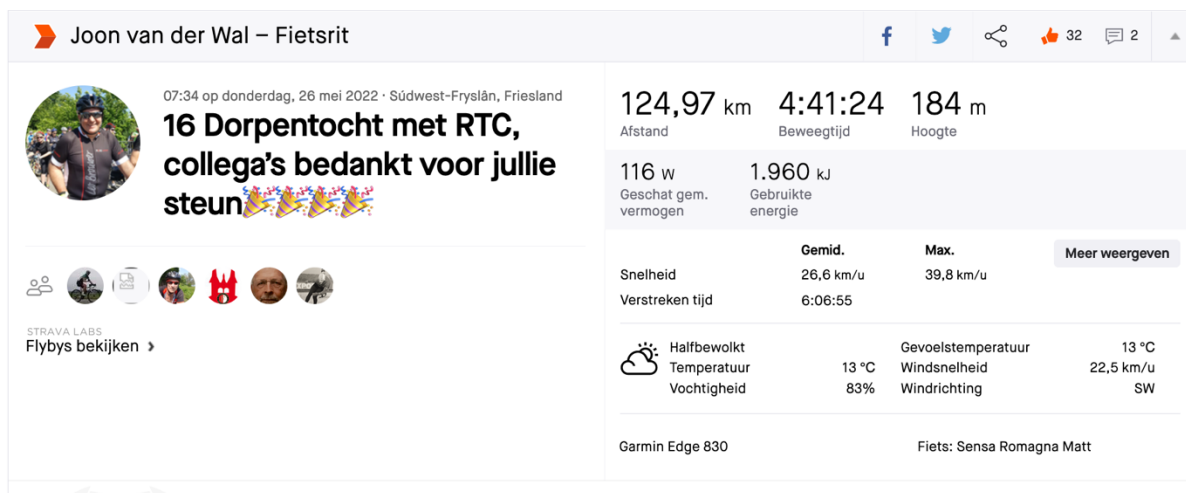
Joon van der Wal – Fietsrit

32 2

07:34 op donderdag, 26 mei 2022 · Súdwest-Fryslân, Friesland

16 Dorpentocht met RTC, collega's bedankt voor jullie steun🎉🎉🎉🎉

STRAVA LABS
Flybys bekijken ›

124,97 km
Afstand

4:41:24
Beweegtijd

184 m
Hoogte

116 W
Geschat gem. vermogen

1.960 kJ
Gebruikte energie

| | Gemid. | Max. |
|---|---|---|
| Snelheid | 26,6 km/u | 39,8 km/u |
| Verstreken tijd | 6:06:55 | |

Meer weergeven

Halfbewolkt
Temperatuur 13 °C
Vochtigheid 83%
Gevoelstemperatuur 13 °C
Windsnelheid 22,5 km/u
Windrichting SW

Garmin Edge 830
Fiets: Sensa Romagna Matt